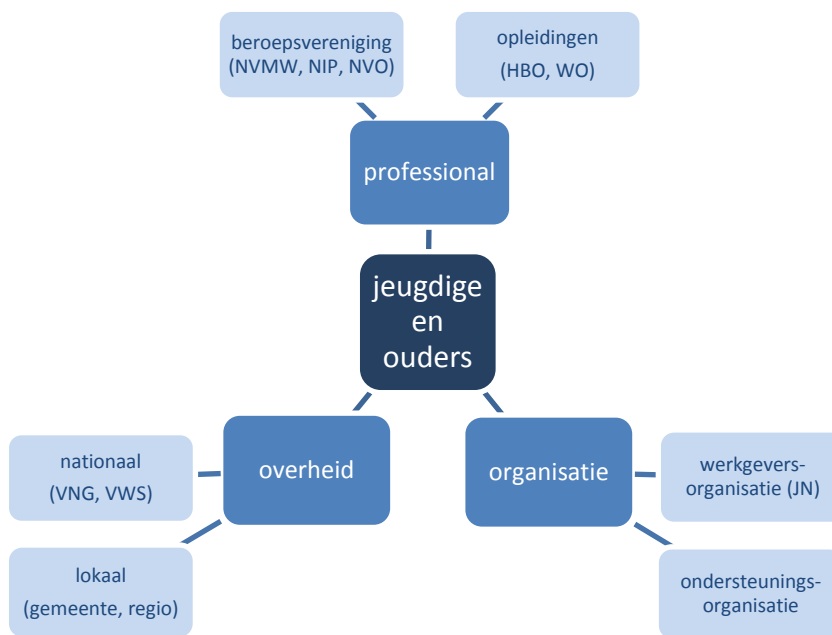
beroepsvereniging (NVMW, NIP, NVO)

opleidingen (HBO, WO)

professional

jeugdige en ouders

overheid

organisatie

nationaal (VNG, VWS)

lokaal (gemeente, regio)

werkgevers-organisatie (JN)

ondersteunings-organisatie